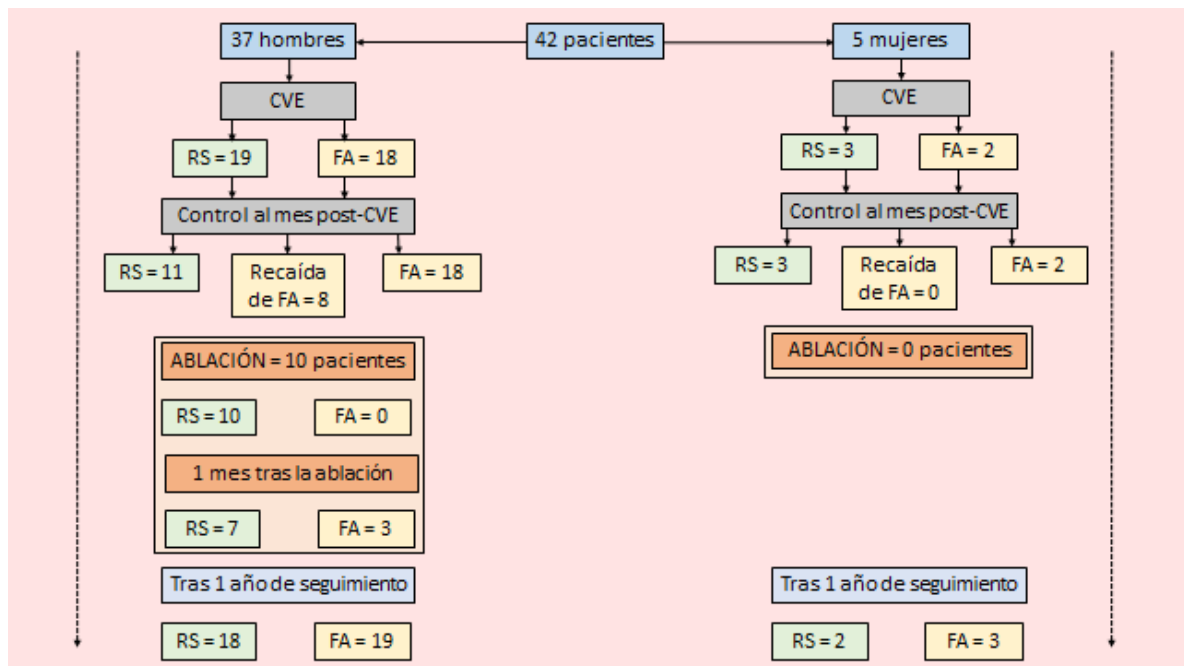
42 pacientes

37 hombres

CVE

RS = 19

FA = 18

Control al mes post-CVE

RS = 11

Recaída de FA = 8

FA = 18

ABLACIÓN = 10 pacientes

RS = 10

FA = 0

1 mes tras la ablación

RS = 7

FA = 3

Tras 1 año de seguimiento

RS = 18

FA = 19

5 mujeres

CVE

RS = 3

FA = 2

Control al mes post-CVE

RS = 3

Recaída de FA = 0

FA = 2

ABLACIÓN = 0 pacientes

Tras 1 año de seguimiento

RS = 2

FA = 3